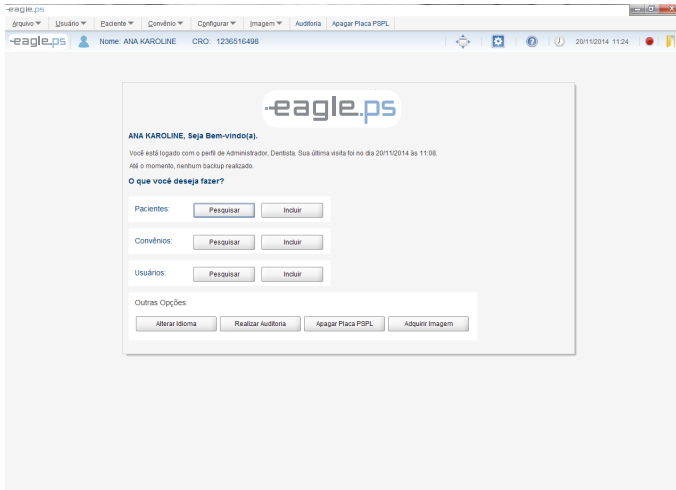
-eagle.ps

Arquivo Usuário Paciente Convênio Configurar Imagem Auditoria Apagar Placa PSPL

-eagle.ps Nome: ANA KAROLINE CRO: 1236516498 20/11/2014 11:24

-eagle.ps

ANA KAROLINE, Seja Bem-vindo(a).

Você está logado com o perfil de Administrador, Dentista. Sua última visita foi no dia 20/11/2014 às 11:08.

Até o momento, nenhum backup realizado.

O que você deseja fazer?

Pacientes: Pesquisar Incluir

Convênios: Pesquisar Incluir

Usuários: Pesquisar Incluir

Outras Opções:

Alterar Idioma Realizar Auditoria Apagar Placa PSPL Adquirir Imagem